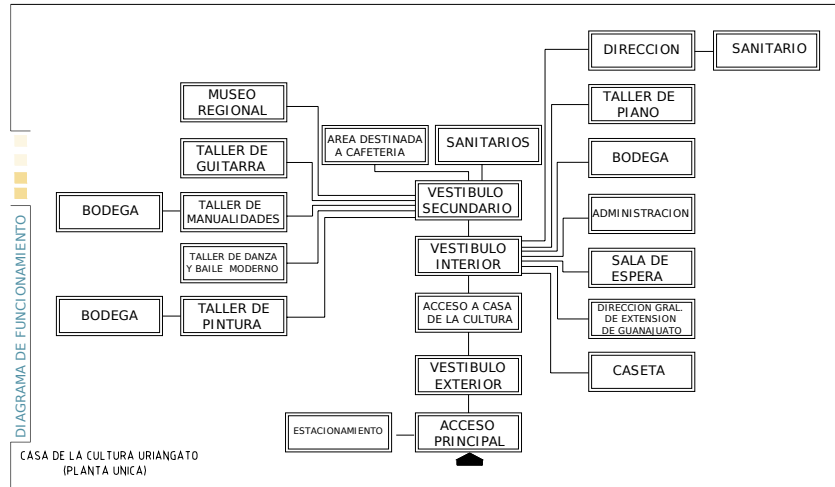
DIAGRAMA DE FUNCIONAMIENTO

MUSEO REGIONAL

TALLER DE GUITARRA

BODEGA

TALLER DE MANUALIDADES

TALLER DE DANZA Y BAILE MODERNO

BODEGA

TALLER DE PINTURA

AREA DESTINADA A CAFETERIA

SANITARIOS

VESTIBULO SECUNDARIO

VESTIBULO INTERIOR

ACCESO A CASA DE LA CULTURA

VESTIBULO EXTERIOR

ESTACIONAMIENTO

ACCESO PRINCIPAL

DIRECCION

SANITARIO

TALLER DE PIANO

BODEGA

ADMINISTRACION

SALA DE ESPERA

DIRECCION GRAL. DE EXTENSION DE GUANAJUATO

CASETA

CASA DE LA CULTURA URIANGATO
(PLANTA UNICA)